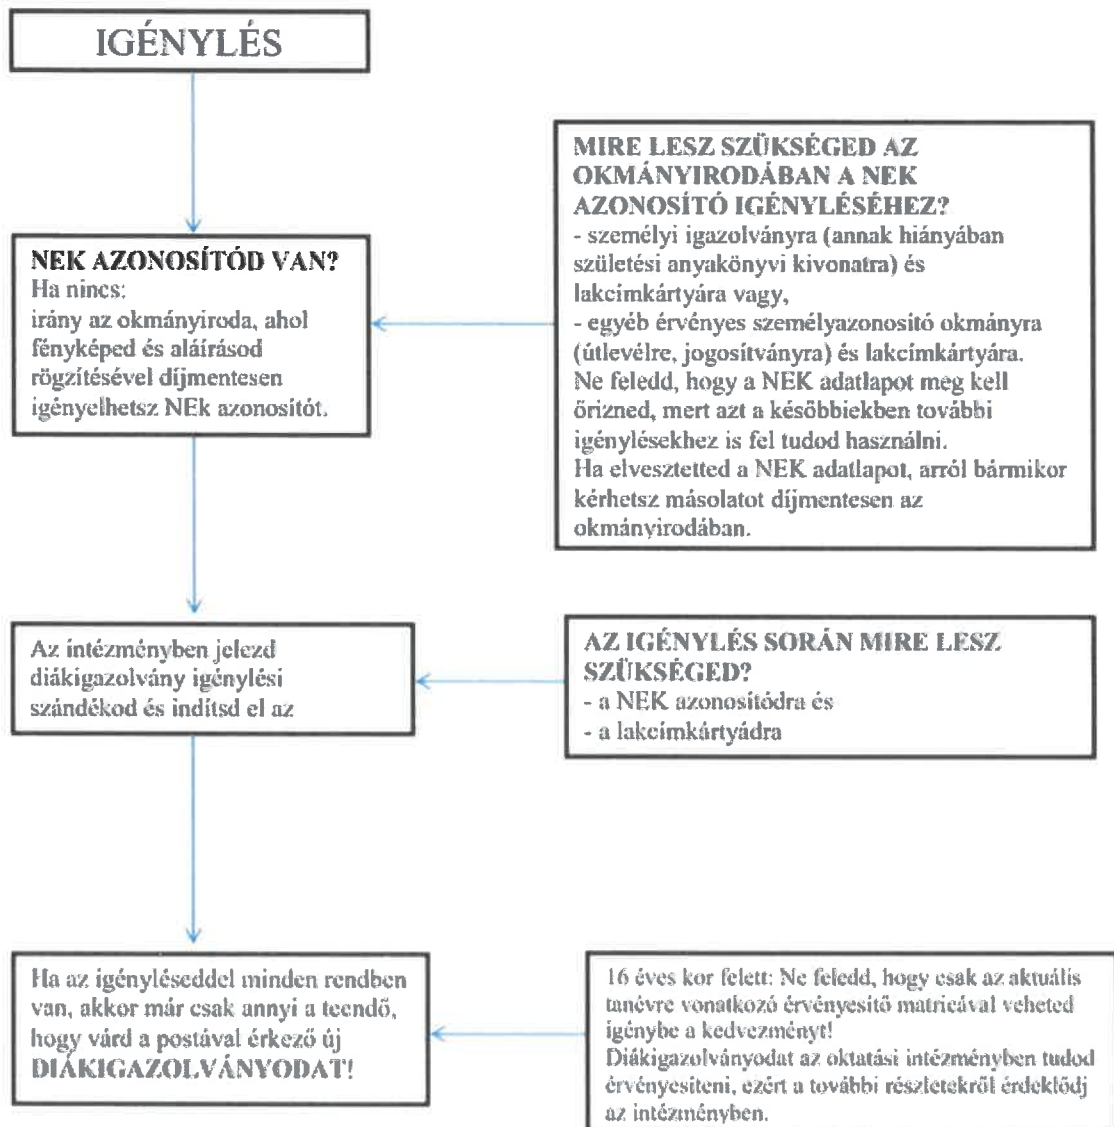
IGÉNYLÉS

NEK AZONOSÍTÓD VAN?
Ha nincs:
irány az okmányiroda, ahol fényképed és aláírásod rögzítésével díjmentesen igényelhetsz NEk azonosítót.

MIRE LESZ SZÜKSÉGED AZ OKMÁNYIRODÁBAN A NEK AZONOSÍTÓ IGÉNYLÉSÉHEZ?
- személyi igazolványra (annak hiányában születési anyakönyvi kivonatra) és lakcímkártyára vagy,
- egyéb érvényes személyazonosító okmányra (útlevélre, jogosítványra) és lakcímkártyára.
Ne feledd, hogy a NEK adatlapot meg kell őrizned, mert azt a későbbiekben további igénylésekhez is fel tudod használni.
Ha elvesztetted a NEK adatlapot, arról bármikor kérhetsz másolatot díjmentesen az okmányirodában.

Az intézményben jelezd diákigazolvány igénylési szándékod és indítsd el az

AZ IGÉNYLÉS SORÁN MIRE LESZ SZÜKSÉGED?
- a NEK azonosítódra és
- a lakcímkártyádra

Ha az igényléseddel minden rendben van, akkor már csak annyi a teendő, hogy várd a postával érkező új DIÁKIGAZOLVÁNYODAT!

16 éves kor felett: Ne feledd, hogy csak az aktuális tanévre vonatkozó érvényesítő matricával veheted igénybe a kedvezményt!
Diákigazolványodat az oktatási intézményben tudod érvényesíteni, ezért a további részletekről érdeklődj az intézményben.